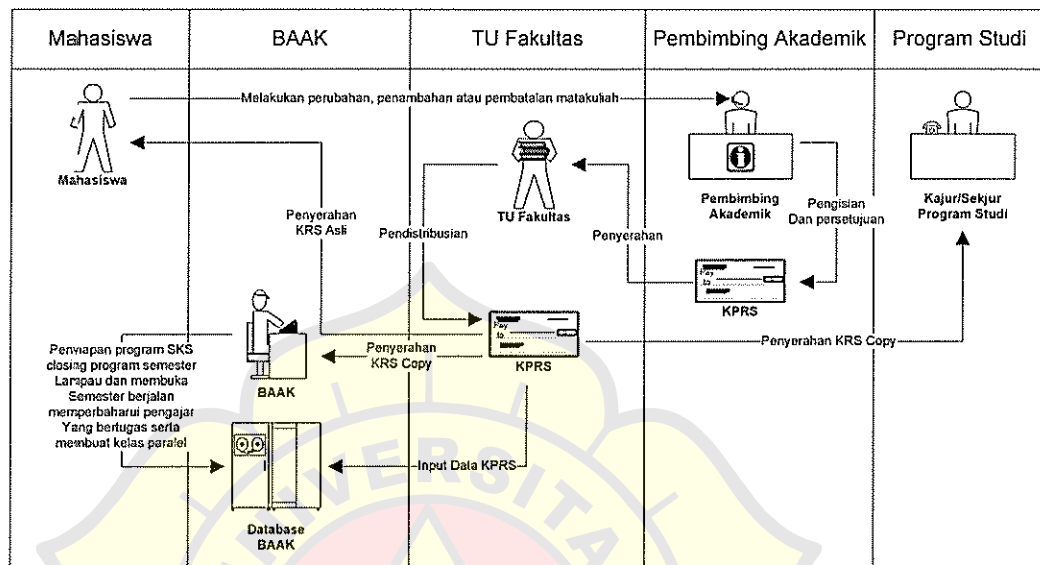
| Mahasiswa | BAAK | TU Fakultas | Pembimbing Akademik | Program Studi |
|---|---|---|---|---|

Melakukan perubahan, penambahan atau pembatalan matakuliah

Mahasiswa

TU Fakultas

Pembimbing Akademik

Kajur/Sekjur Program Studi

Penyerahan KRS Asli

Pendistribusian

Penyerahan

Pengisian Dan persetujuan

Pay to

KPRS

Penyiapan program SKS closing program semester Larspau dan membuka Semester berjalan memperbaharui pengajar Yang bertugas serta membuat kelas paralel

Penyerahan KRS Copy

Pay to

KPRS

Penyerahan KRS Copy

BAAK

Input Data KPRS

Database BAAK

ERSITA